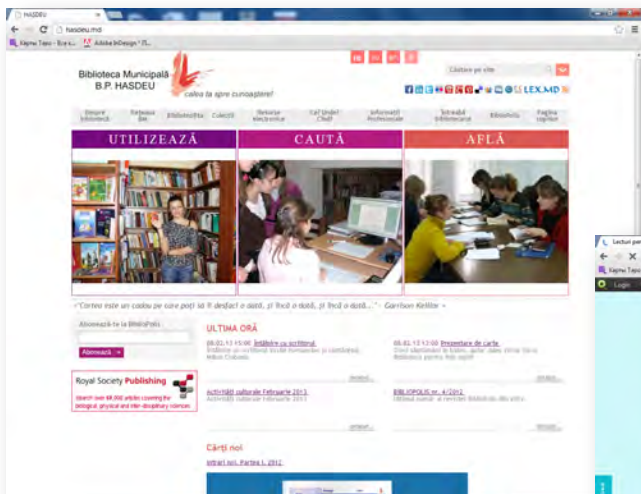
HASDEU
hasdeu.md
Biblioteca Municipală B.P. HASDEU
calea ta spre cunoaștere!
Căutare pe site
LEX.MD
Despre biblioteca
Rețeaua BM
Bibliotecile
Colecții
Resurse electronice
Cariera/Cluburi
Informații profesionale
Intrebări bibliotecarului
Biblioteca
Pagina copiilor
UTILIZEAZĂ
CAUTĂ
AFLĂ
„Cartea este un cadou pe care poți să îl desfaci o dată, și încă o dată, și încă o dată...” - Garrison Keillor -
Abonează-te la BiblioPolis
Abonează
Royal Society Publishing
Search over 60,000 articles covering the biological, physical and inter-disciplinary sciences
ULTIMA ORĂ
08.02.13 15:00 Întâlnire cu scriitorul
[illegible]
08.02.13 13:00 Prezentare de carte
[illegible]
detalii...
detalii...
Activități culturale Februarie 2013
Activități culturale Februarie 2013
BIBLIOPOLIS nr. 4/2012
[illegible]
detalii...
detalii...
Cărți noi
Intrări noi. Partea I. 2012
Lecturi per
Login